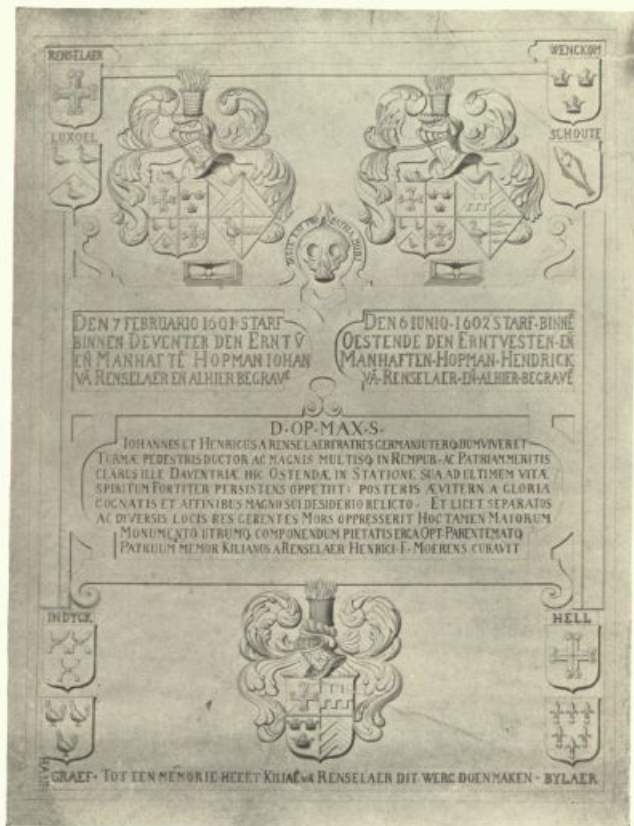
RENSELAER

WENCKOM

LUXOEL

SCHOUTE

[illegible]

DEN 7 FEBRUARIO 1601 STARF BINNEN DEVENTER DEN ERNT V EN MANHAFTĒ HOPMAN JOHAN VĀ RENSELAER EN ALHIER BEGRAVĒ

DEN 6 JUNIO 1602 STARF BINNĒ OESTENDE DEN ERNTVESTEN EN MANHAFTEN HOPMAN HENDRICK VĀ RENSELAER EN ALHIER BEGRAVĒ

D·OP·MAX·S·
JOHANNES ET HENRICUS A RENSELAER FRATRES GERMANI UTERQ DUM VIVERET TURMÆ PEDESTRIS DUCTOR AC MAGNIS MULTISQ IN REMPUB AC PATRIAM MERITIS CLARUS ILLE DAVENTRIÆ HIC OSTENDÆ IN STATIONE SUA AD ULTIMEM VITÆ SPIRITUM FORTITER PERSISTENS OPPETIIT: POSTERIS ÆVITERN A GLORIA COGNATIS ET AFFINIBUS MAGNO SUI DESIDERIO RELICTO · ET LICET SEPARATOS AC DIVERSIS LOCIS RES GERENTES MORS OPPRESSERIT HOC TAMEN MAIORUM MONUMENTO UTRUMQ COMPONENDUM PIETATIS ERGA OPT PARENTEM ATQ PATRUUM MEMOR KILIANUS A RENSELAER HENRICI F MOERENS CURAVIT

INDYCK

HELL

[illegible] GRAEF · TOT EEN MEMORIE HEEFT KILIAĒ VĀ RENSELAER DIT WERC DOEN MAKEN · BYLAER